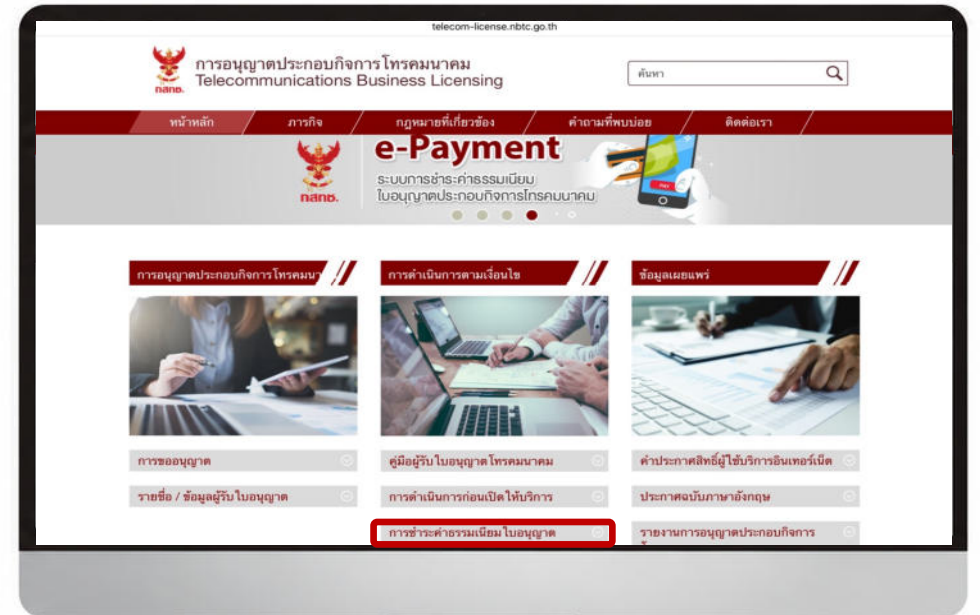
telecom-license.nbtc.go.th

กสทช.

การอนุญาตประกอบกิจการโทรคมนาคม
Telecommunications Business Licensing

ค้นหา

หน้าหลัก | ภารกิจ | กฎหมายที่เกี่ยวข้อง | คำถามที่พบบ่อย | ติดต่อเรา

กสทช.

e-Payment
ระบบการชำระค่าธรรมเนียม
ใบอนุญาตประกอบกิจการโทรคมนาคม

PAY

การอนุญาตประกอบกิจการโทรคมนา

การขออนุญาต

รายชื่อ / ข้อมูลผู้รับใบอนุญาต

การดำเนินการตามเงื่อนไข

คู่มือผู้รับใบอนุญาต โทรคมนาคม

การดำเนินการก่อนเปิดให้บริการ

การชำระค่าธรรมเนียม ใบอนุญาต

ข้อมูลเผยแพร่

คำประกาศสิทธิ์ผู้ใช้บริการอินเทอร์เน็ต

ประกาศฉบับภาษาอังกฤษ

รายงานการอนุญาตประกอบกิจการ